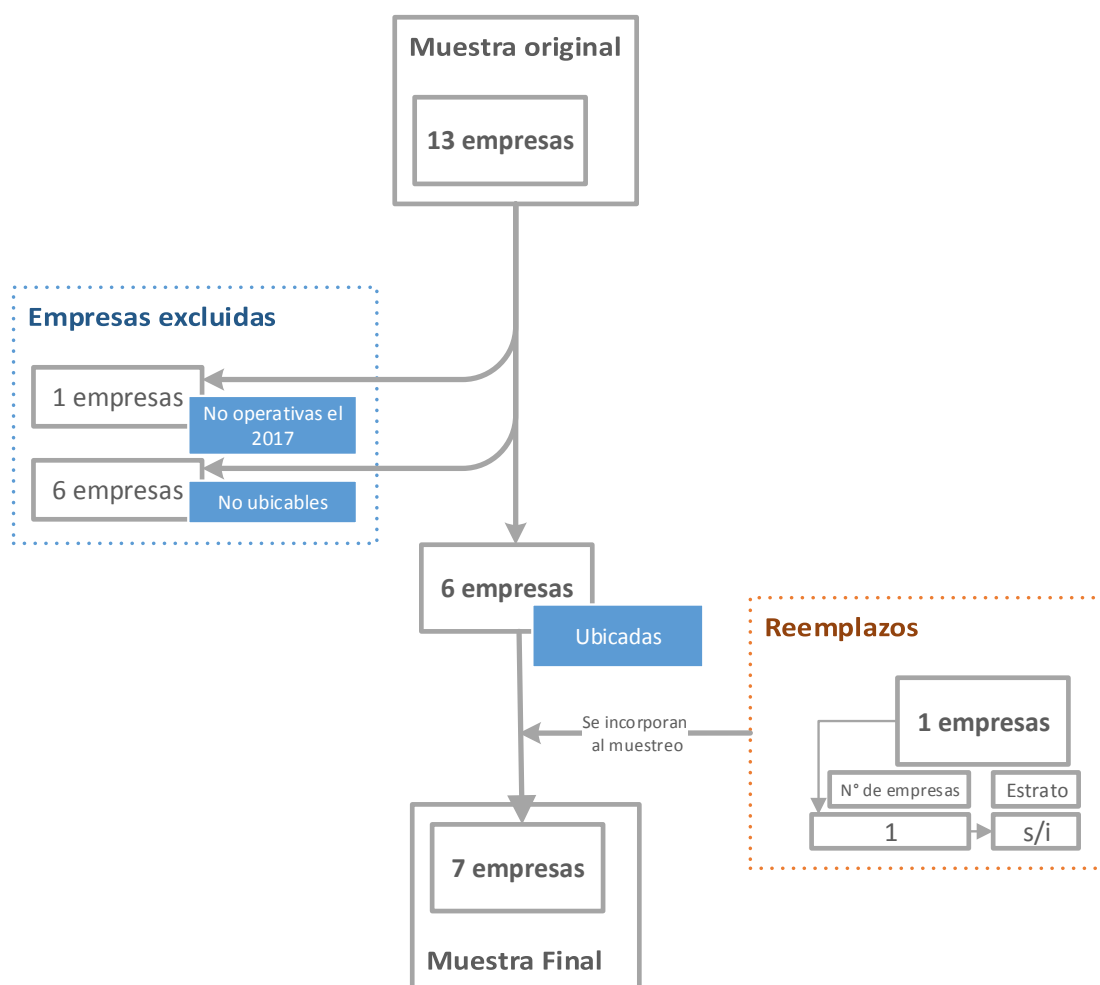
Muestra original

13 empresas

Empresas excluidas

1 empresas

No operativas el 2017

6 empresas

No ubicables

6 empresas

Ubicadas

Reemplazos

Se incorporan al muestreo

1 empresas

N° de empresas

Estrato

1

s/i

7 empresas

Muestra Final